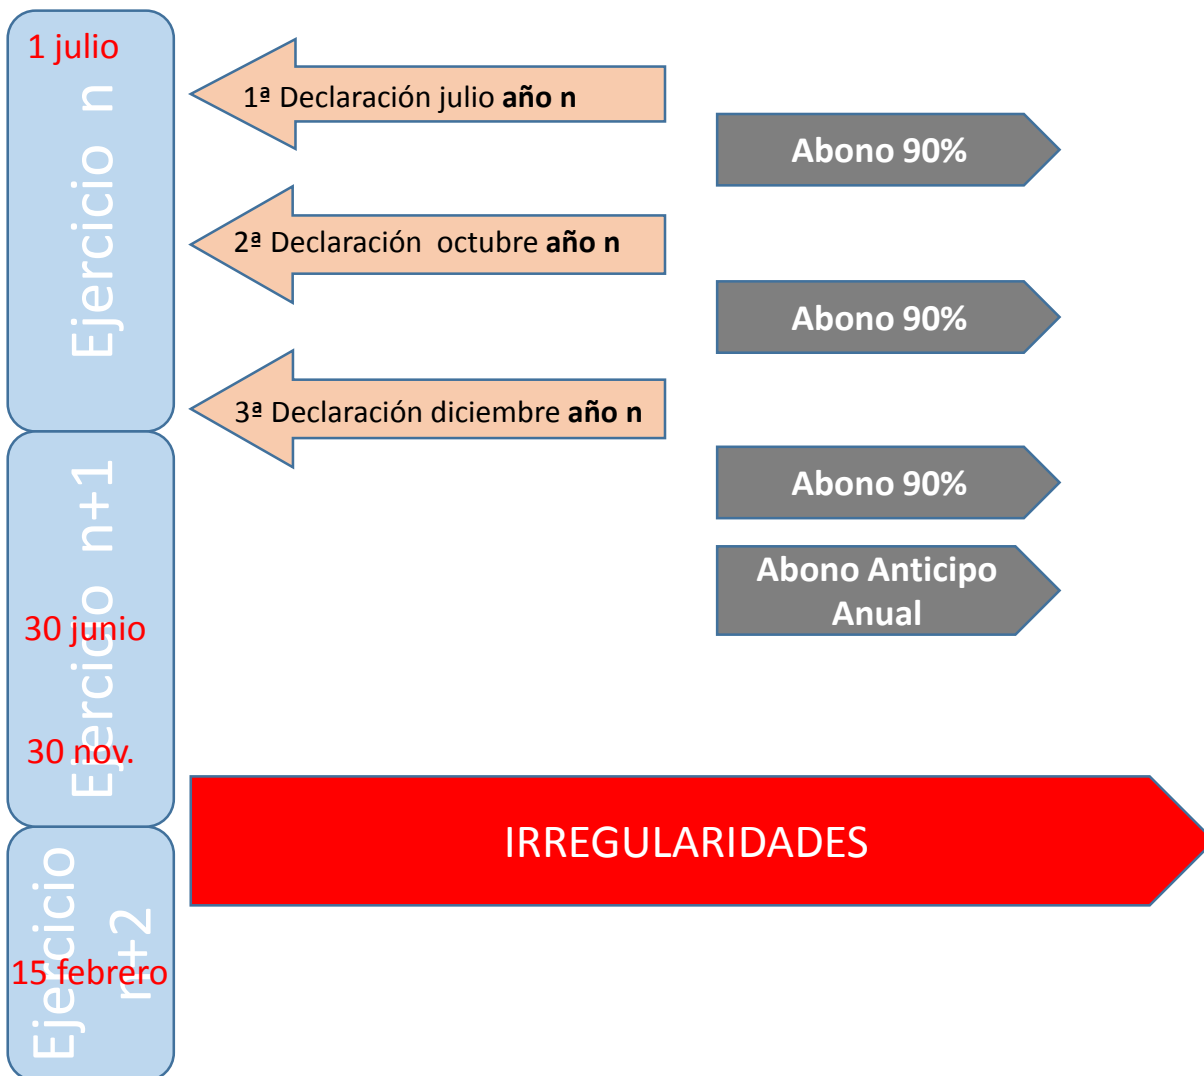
1 julio

Ejercicio n

1ª Declaración julio **año n**

Abono 90%

2ª Declaración octubre **año n**

Abono 90%

3ª Declaración diciembre **año n**

Abono 90%

Ejercicio n+1

Abono Anticipo Anual

30 junio

30 nov.

IRREGULARIDADES

Ejercicio n+2

15 febrero